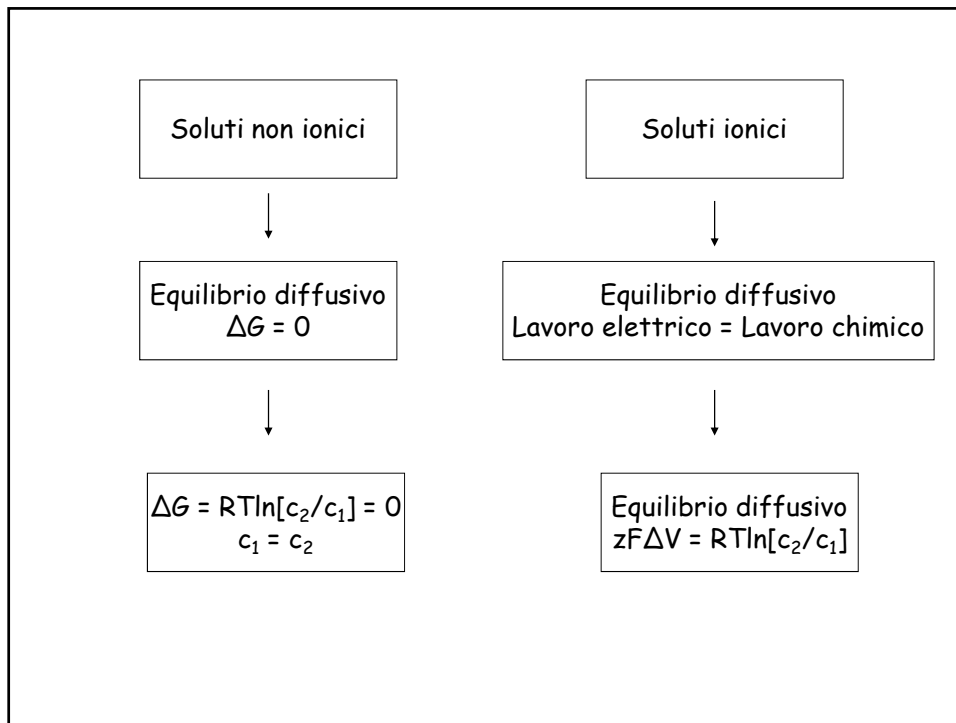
Soluti non ionici

Equilibrio diffusivo
$\Delta G = 0$

$\Delta G = RT\ln[c_2/c_1] = 0$
$c_1 = c_2$

Soluti ionici

Equilibrio diffusivo
Lavoro elettrico = Lavoro chimico

Equilibrio diffusivo
$zF\Delta V = RT\ln[c_2/c_1]$